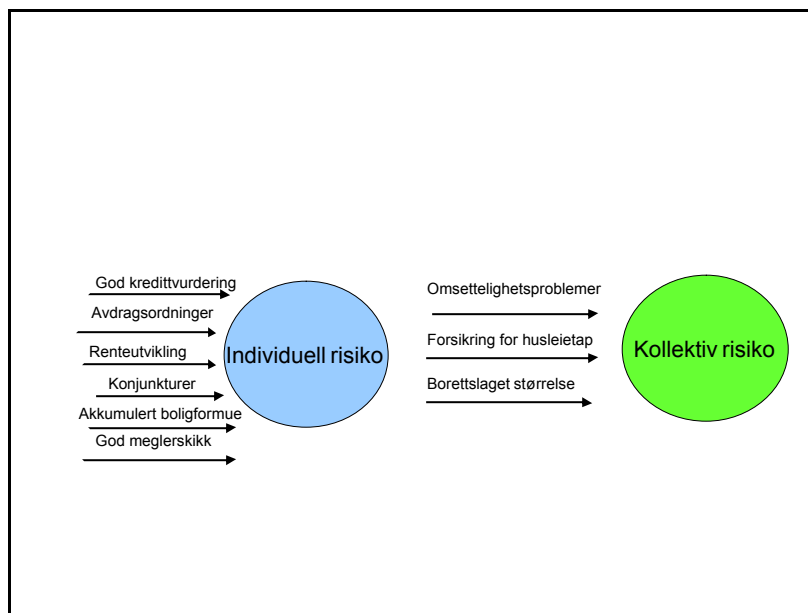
God kredittvurdering
Avdragsordninger
Renteutvikling
Konjunkturer
Akkumulert boligformue
God meglerskikk

Individuell risiko

Omsettelighetsproblemer
Forsikring for husleietap
Borettslaget størrelse

Kollektiv risiko